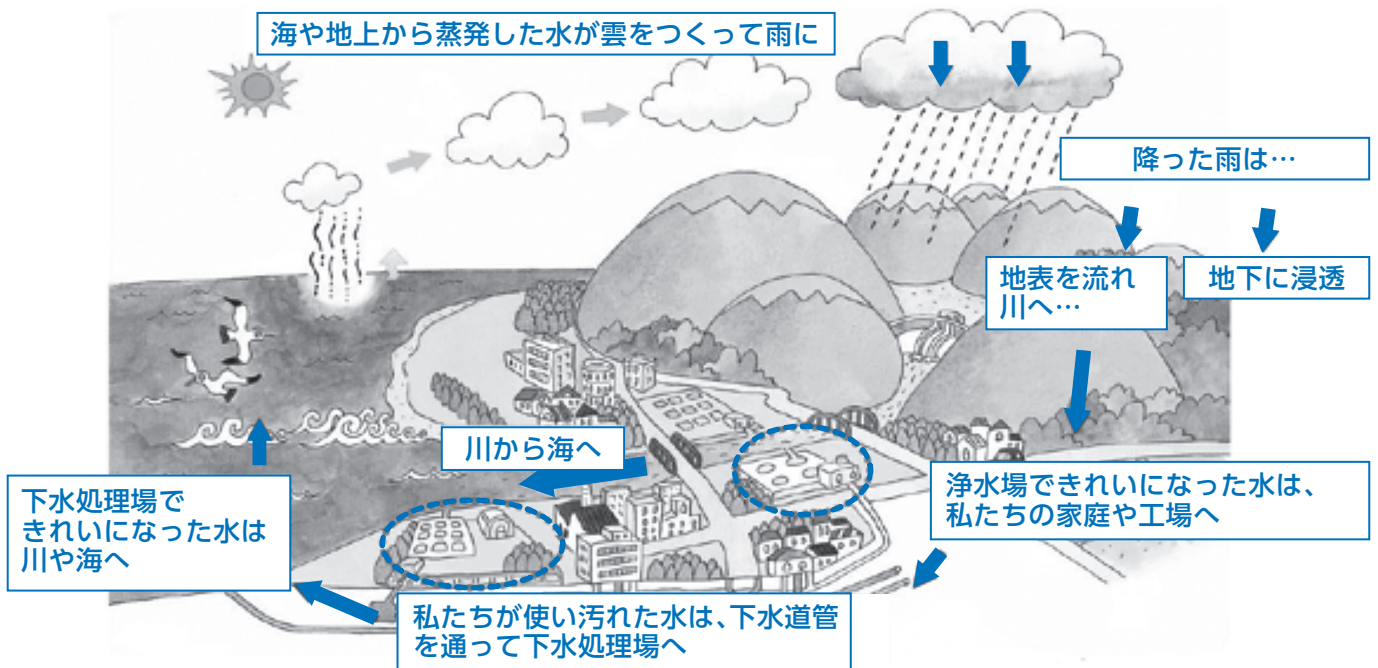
海や地上から蒸発した水が雲をつくって雨に

降った雨は…

地表を流れ
川へ…

地下に浸透

川から海へ

浄水場できれいになった水は、
私たちの家庭や工場へ

下水処理場で
きれいになった水は
川や海へ

私たちが使い汚れた水は、下水道管
を通って下水処理場へ